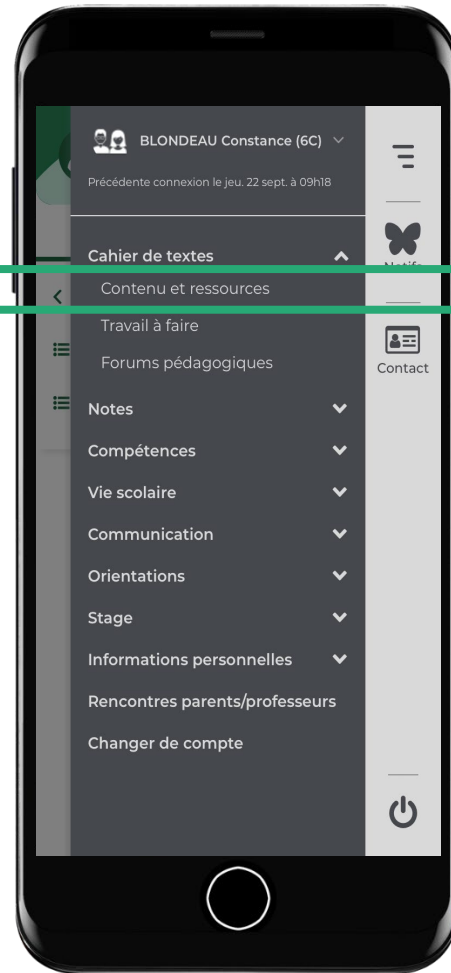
BLONDEAU Constance (6C)

Précédente connexion le jeu. 22 sept. à 09h18

Cahier de textes

Contenu et ressources

Travail à faire

Forums pédagogiques

Notes

Compétences

Vie scolaire

Communication

Orientations

Stage

Informations personnelles

Rencontres parents/professeurs

Changer de compte

Notifs

Contact